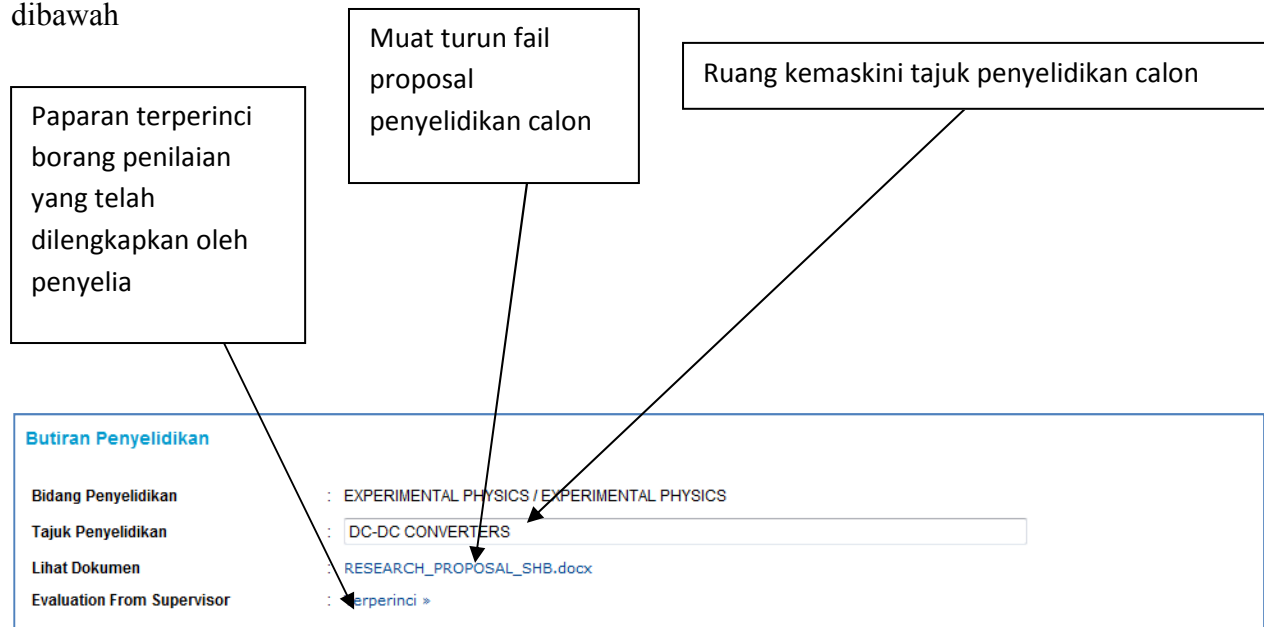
dibawah

Muat turun fail proposal penyelidikan calon

Ruang kemaskini tajuk penyelidikan calon

Paparan terperinci borang penilaian yang telah dilengkapkan oleh penyelia

Butiran Penyelidikan

Bidang Penyelidikan : EXPERIMENTAL PHYSICS / EXPERIMENTAL PHYSICS

Tajuk Penyelidikan : DC-DC CONVERTERS

Lihat Dokumen : RESEARCH_PROPOSAL_SHB.docx

Evaluation From Supervisor : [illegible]erperinci »